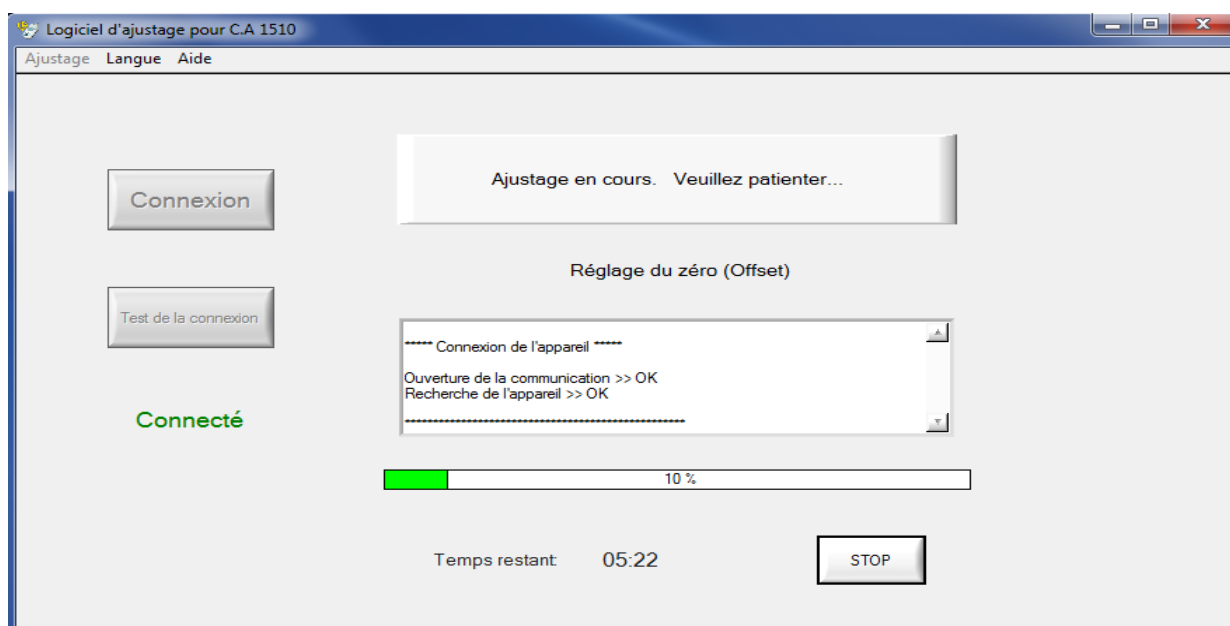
Logiciel d'ajustage pour C.A 1510

Ajustage Langue Aide

Connexion

Test de la connexion

Connecté

Ajustage en cours. Veuillez patienter...

Réglage du zéro (Offset)

****** Connexion de l'appareil ******

Ouverture de la communication >> OK
Recherche de l'appareil >> OK

------------------------------------------------------

10 %

Temps restant 05:22

STOP